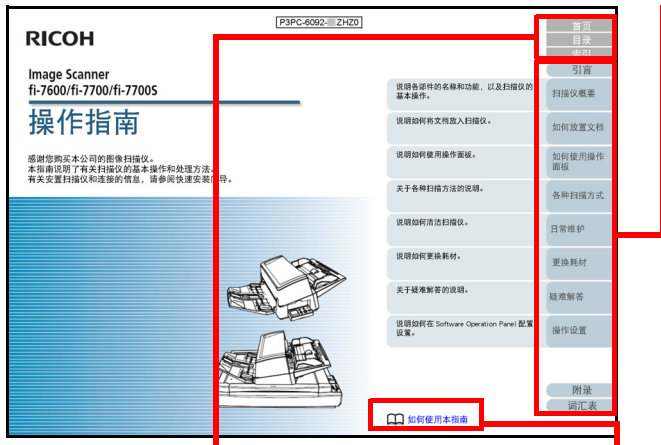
P3PC-6092- ZHZ0

RICOH

Image Scanner
fi-7600/fi-7700/fi-7700S

操作指南

感谢您购买本公司的图像扫描仪。
本指南说明了有关扫描仪的基本操作和处理方法。
有关安置扫描仪和连接的信息，请参阅快速安装指导。

首页
目录
索引

引言

说明各部件的名称和功能，以及扫描仪的基本操作。
扫描仪概要

说明如何将文档放入扫描仪。
如何放置文档

说明如何使用操作面板。
如何使用操作面板

关于各种扫描方法的说明。
各种扫描方式

说明如何清洁扫描仪。
日常维护

说明如何更换耗材。
更换耗材

关于疑难解答的说明。
疑难解答

说明如何在 Software Operation Panel 配置设置。
操作设置

附录
词汇表

如何使用本指南